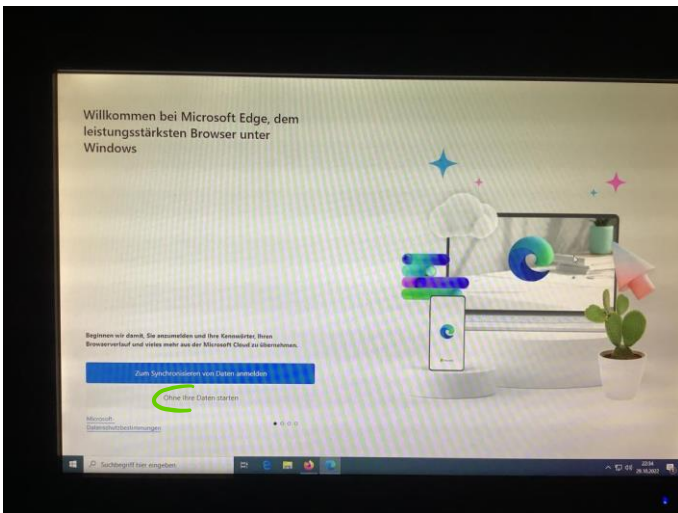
Willkommen bei Microsoft Edge, dem leistungsstärksten Browser unter Windows

Beginnen wir damit, Sie anzumelden und Ihre Kennwörter, Ihren Browserverlauf und vieles mehr aus der Microsoft Cloud zu übernehmen.

Zum Synchronisieren von Daten anmelden

Ohne Ihre Daten starten

Microsoft-Datenschutzbestimmungen

Suchbegriff hier eingeben

22:54
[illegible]